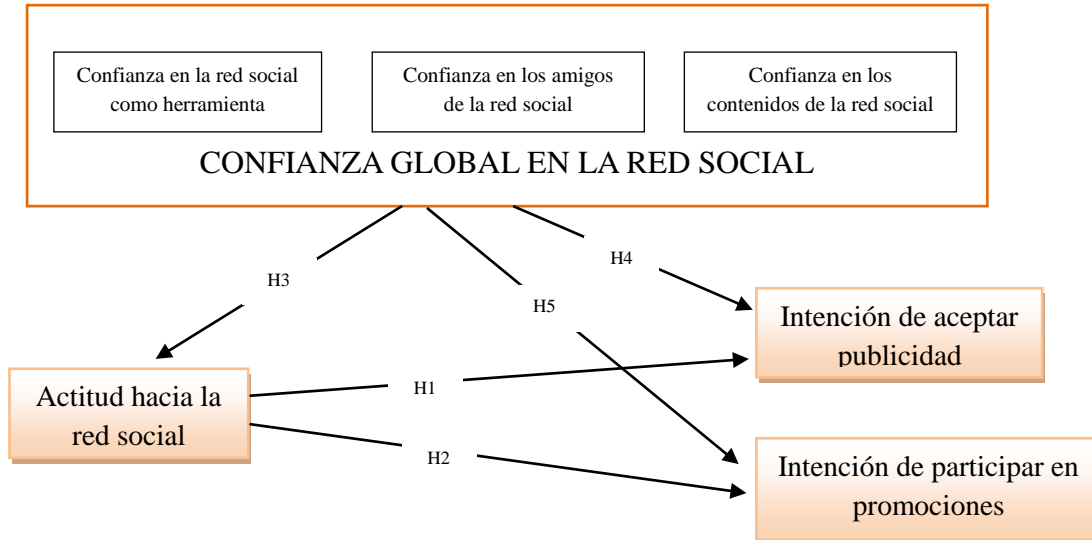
Confianza en la red social como herramienta

Confianza en los amigos de la red social

Confianza en los contenidos de la red social

CONFIANZA GLOBAL EN LA RED SOCIAL

H3

H5

H4

Intención de aceptar publicidad

Actitud hacia la red social

H1

H2

Intención de participar en promociones